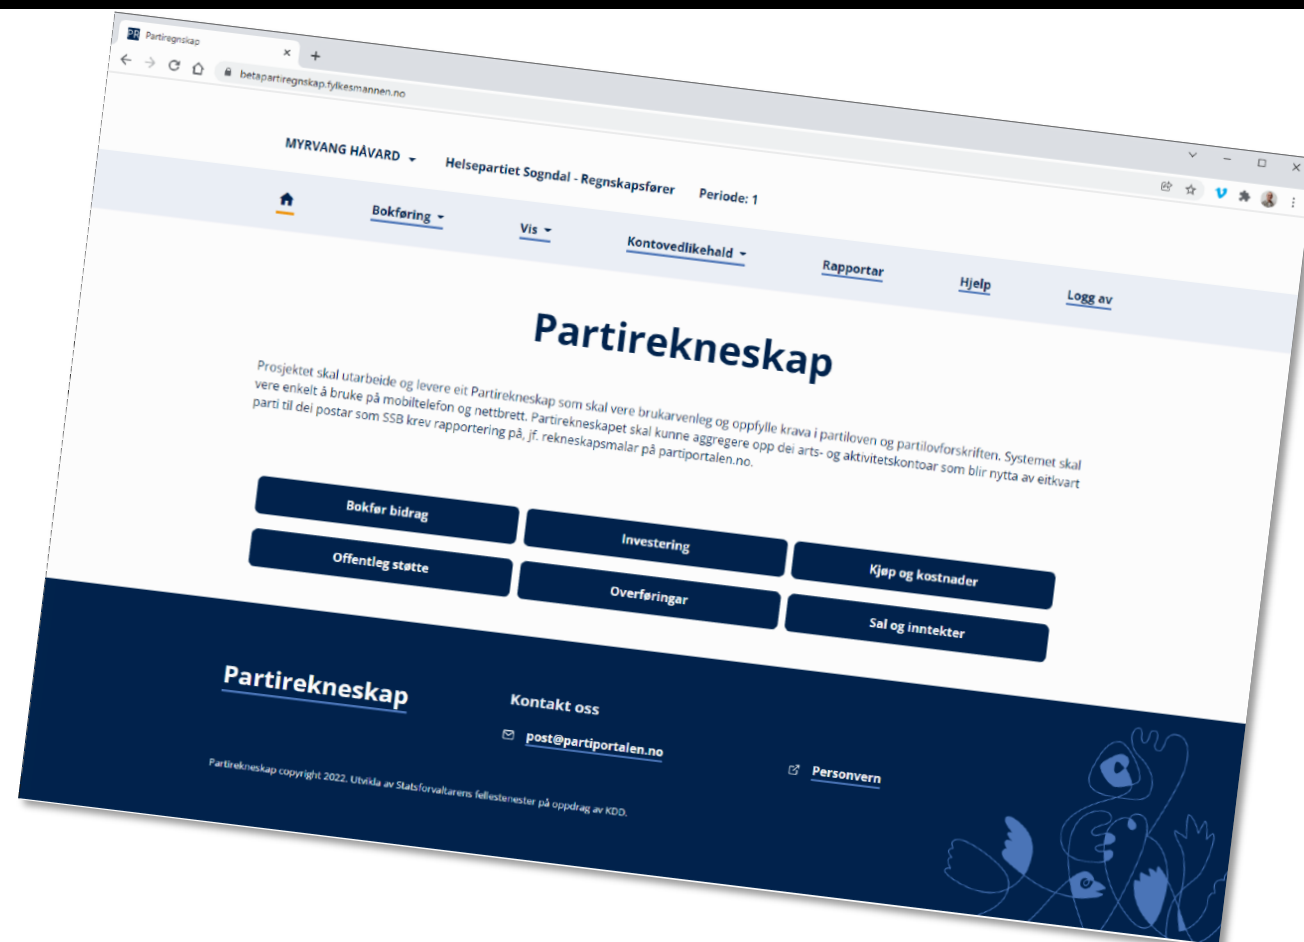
PR Partiregnskap ×
+
betapartiregnskap.fylkesmannen.no

MYRVANG HÅVARD
Helsepartiet Sogndal - Regnskapsfører
Periode: 1

Bokføring
Vis
Kontovedlikehald
Rapportar
Hjelp
Logg av

Partirekneskap

Prosjektet skal utarbeide og levere eit Partirekneskap som skal vere brukarvenleg og oppfylle krava i partiloven og partilovforskriften. Systemet skal vere enkelt å bruke på mobiltelefon og nettbrett. Partirekneskapet skal kunne aggregere opp dei arts- og aktivitetskontoar som blir nytta av eitkvart parti til dei postar som SSB krev rapportering på, jf. rekneskapsmalar på partiportalen.no.

Bokfør bidrag
Investering
Kjøp og kostnader
Offentleg støtte
Overføringar
Sal og inntekter

Partirekneskap

Kontakt oss
post@partiportalen.no
Personvern

Partirekneskap copyright 2022. Utvikla av Statsforvaltarens fellestenester på oppdrag av KDD.